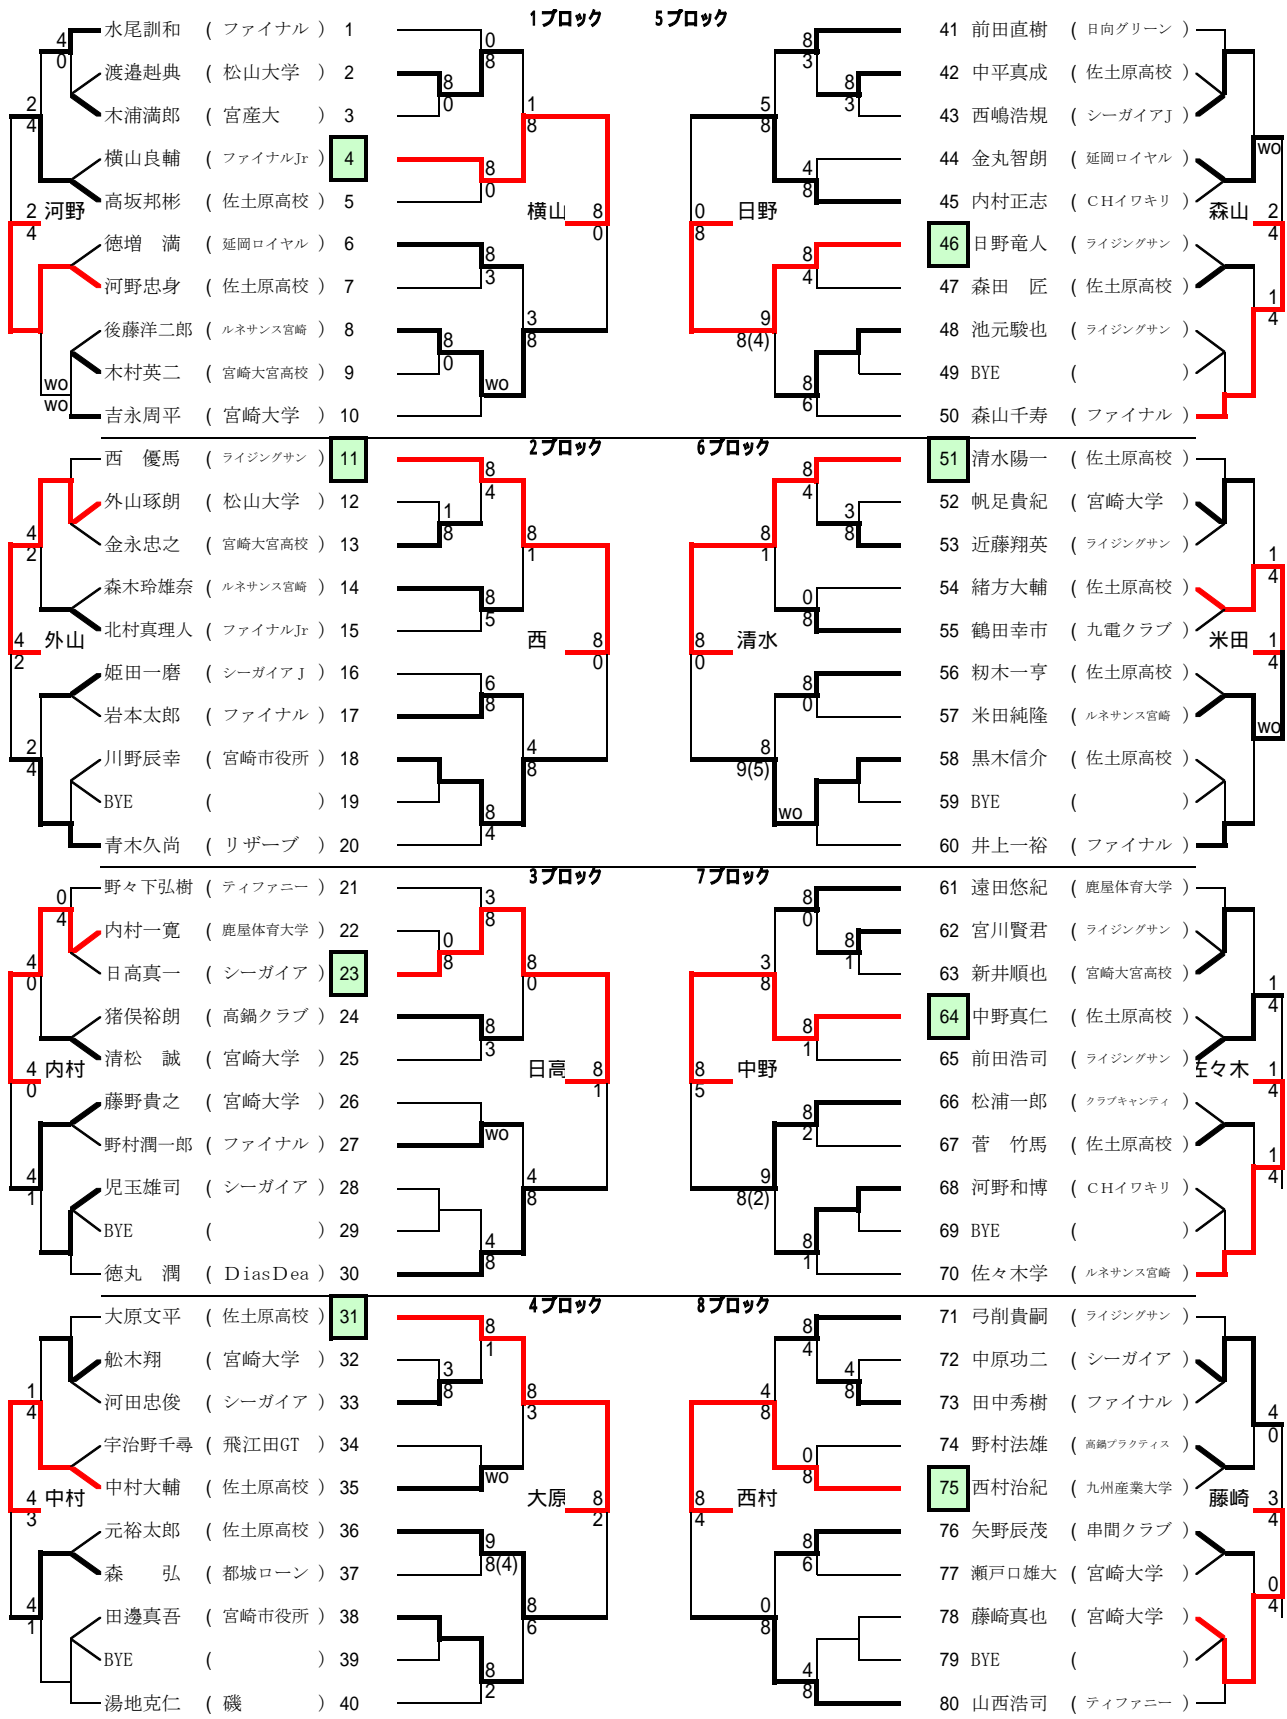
1ブロック　5ブロック

水尾訓和（ファイナル）1
渡邉赳典（松山大学）2
木浦満郎（宮産大）3
横山良輔（ファイナルJr）4
高坂邦彬（佐土原高校）5
徳増　満（延岡ロイヤル）6
河野忠身（佐土原高校）7
後藤洋二郎（ルネサンス宮崎）8
木村英二（宮崎大宮高校）9
吉永周平（宮崎大学）10

4 0 2 4 2 河野 4 wo wo
0 8 8 0 1 8 8 0 横山 8 0 8 3 8 0 3 8 wo

41 前田直樹（日向グリーン）
42 中平真成（佐土原高校）
43 西嶋浩規（シーガイアJ）
44 金丸智朗（延岡ロイヤル）
45 内村正志（CHイワキリ）
46 日野竜人（ライジングサン）
47 森田　匠（佐土原高校）
48 池元駿也（ライジングサン）
49 BYE（）
50 森山千寿（ファイナル）

8 3 8 3 5 8 4 8 0 日野 8 8 4 9 8(4) 8 6
wo 森山 2 4 1 4

2ブロック　6ブロック

西　優馬（ライジングサン）11
外山琢朗（松山大学）12
金永忠之（宮崎大宮高校）13
森木玲雄奈（ルネサンス宮崎）14
北村真理人（ファイナルJr）15
姫田一磨（シーガイアJ）16
岩本太郎（ファイナル）17
川野辰幸（宮崎市役所）18
BYE（）19
青木久尚（リザーブ）20

4 2 4 外山 2 2 4
8 4 1 8 8 1 8 5 西 8 0 6 8 4 8 8 4

51 清水陽一（佐土原高校）
52 帆足貴紀（宮崎大学）
53 近藤翔英（ライジングサン）
54 緒方大輔（佐土原高校）
55 鶴田幸市（九電クラブ）
56 籾木一亨（佐土原高校）
57 米田純隆（ルネサンス宮崎）
58 黒木信介（佐土原高校）
59 BYE（）
60 井上一裕（ファイナル）

8 4 3 8 8 1 0 8 8 清水 0 8 0 8 9(5) wo
1 4 米田 1 4 wo

3ブロック　7ブロック

野々下弘樹（ティファニー）21
内村一寛（鹿屋体育大学）22
日高真一（シーガイア）23
猪俣裕朗（高鍋クラブ）24
清松　誠（宮崎大学）25
藤野貴之（宮崎大学）26
野村潤一郎（ファイナル）27
児玉雄司（シーガイア）28
BYE（）29
徳丸　潤（DiasDea）30

0 4 4 0 4 内村 0 4 1
3 8 0 8 8 0 8 3 日高 8 1 wo 4 8 4 8

61 遠田悠紀（鹿屋体育大学）
62 宮川賢君（ライジングサン）
63 新井順也（宮崎大宮高校）
64 中野真仁（佐土原高校）
65 前田浩司（ライジングサン）
66 松浦一郎（クラブキャンティ）
67 菅　竹馬（佐土原高校）
68 河野和博（CHイワキリ）
69 BYE（）
70 佐々木学（ルネサンス宮崎）

8 0 8 1 3 8 8 1 8 中野 5 8 2 9 8(2) 8 1
1 4 佐々木 1 4 1 4

4ブロック　8ブロック

大原文平（佐土原高校）31
舩木翔（宮崎大学）32
河田忠俊（シーガイア）33
宇治野千尋（飛江田GT）34
中村大輔（佐土原高校）35
元裕太郎（佐土原高校）36
森　弘（都城ローン）37
田邊真吾（宮崎市役所）38
BYE（）39
湯地克仁（磯）40

1 4 4 中村 3 4 1
8 1 3 8 8 3 wo 大原 8 2 9 8(4) 8 6 8 2

71 弓削貴嗣（ライジングサン）
72 中原功二（シーガイア）
73 田中秀樹（ファイナル）
74 野村法雄（高鍋プラクティス）
75 西村治紀（九州産業大学）
76 矢野辰茂（串間クラブ）
77 瀬戸口雄大（宮崎大学）
78 藤崎真也（宮崎大学）
79 BYE（）
80 山西浩司（ティファニー）

8 4 4 8 4 8 0 8 8 西村 4 8 6 0 8 4 8
4 0 藤崎 3 4 0 4